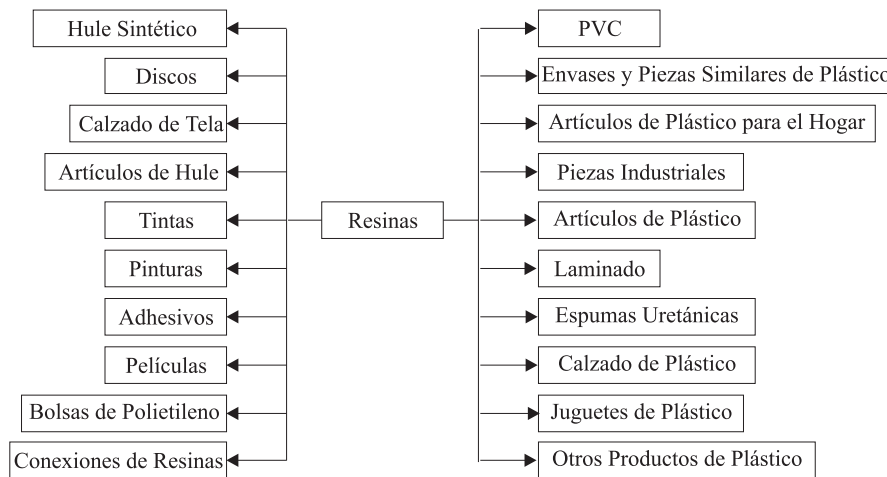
Hule Sintético
Discos
Calzado de Tela
Artículos de Hule
Tintas
Pinturas
Adhesivos
Películas
Bolsas de Polietileno
Conexiones de Resinas

Resinas

PVC
Envases y Piezas Similares de Plástico
Artículos de Plástico para el Hogar
Piezas Industriales
Artículos de Plástico
Laminado
Espumas Uretánicas
Calzado de Plástico
Juguetes de Plástico
Otros Productos de Plástico